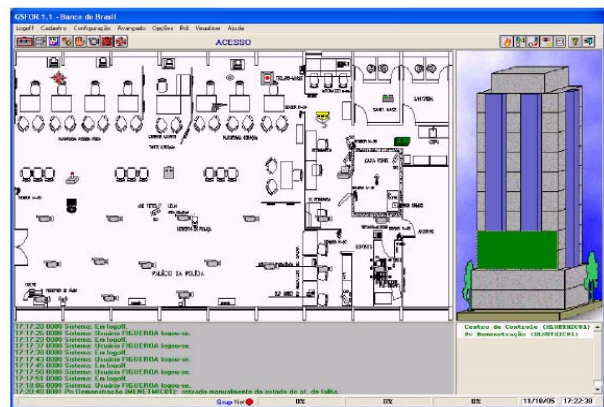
GSFOR 1.1 - Banco do Brasil

Logoff Cadastro Configuração Avançado Opções Poli Visualizar Ajuda

ACESSO

PÚBLICO DA POLÍCIA

17:17:20 0000 Sistema: Em logoff.
17:17:26 0000 Sistema: Usuário FIGUEROA logou-se.
17:17:28 0000 Sistema: Em logoff.
17:17:37 0000 Sistema: Usuário FIGUEROA logou-se.
17:17:38 0000 Sistema: Em logoff.
17:17:43 0000 Sistema: Usuário FIGUEROA logou-se.
17:17:45 0000 Sistema: Em logoff.
17:17:50 0000 Sistema: Usuário FIGUEROA logou-se.
17:17:51 0000 Sistema: Em logoff.
17:18:06 0000 Sistema: Usuário FIGUEROA logou-se.
17:20:40 0001 Pc Demonstração (MENETMIC01): retado manualmente do estado de at. de falha.

Centro de Controle (SERVERMIC01)
Pc Demonstração (SERVERMIC01)

Grup Net

0%

0%

0%

11/10/05

17:22:38